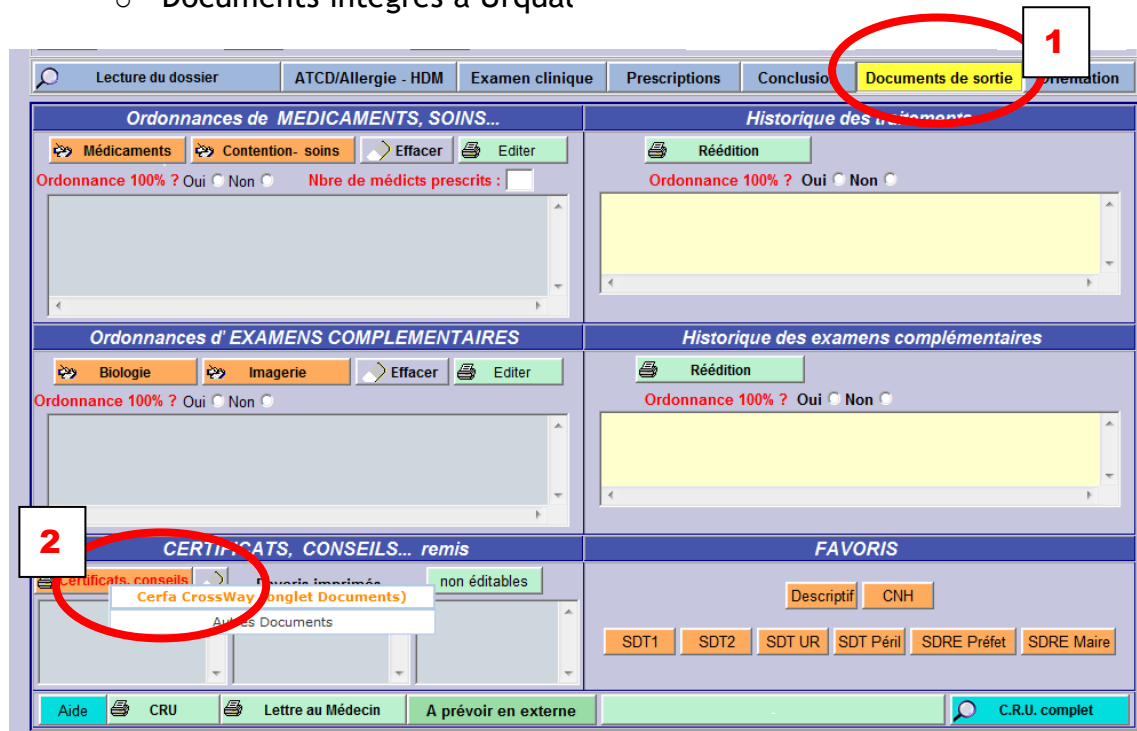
o Documents intégrés à Urqual

1

Lecture du dossier | ATCD/Allergie - HDM | Examen clinique | Prescriptions | Conclusio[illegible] | Documents de sortie | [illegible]rientation

Ordonnances de MEDICAMENTS, SOINS...

Médicaments | Contention- soins | Effacer | Editer

Ordonnance 100% ? Oui Non Nbre de médicts prescrits :

Historique des t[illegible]

Réédition

Ordonnance 100% ? Oui Non

Ordonnances d' EXAMENS COMPLEMENTAIRES

Biologie | Imagerie | Effacer | Editer

Ordonnance 100% ? Oui Non

Historique des examens complémentaires

Réédition

Ordonnance 100% ? Oui Non

2

CERTIF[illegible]CATS, CONSEILS... remis

Certificats, conseils

Favoris imprimés

non éditables

Cerfa CrossWay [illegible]onglet Documents)

Au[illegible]es Documents

FAVORIS

Descriptif | CNH

SDT1 | SDT2 | SDT UR | SDT Péril | SDRE Préfet | SDRE Maire

Aide | CRU | Lettre au Médecin | A prévoir en externe | C.R.U. complet